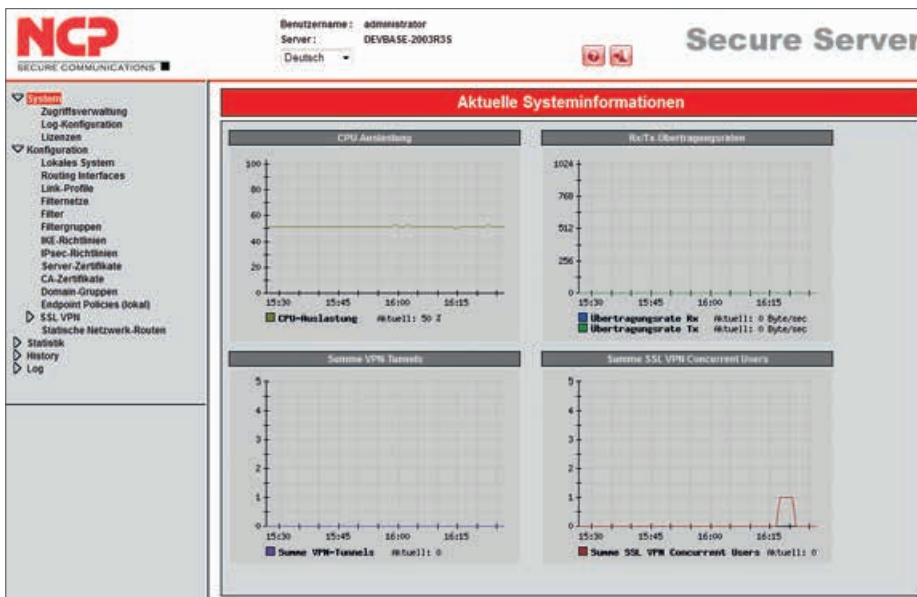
NCP
SECURE COMMUNICATIONS

Benutzername : administrator
Server : DEVBASE-2003R3S
Deutsch

Secure Server

System
Zugriffsverwaltung
Log-Konfiguration
Lizenzen
Konfiguration
Lokales System
Routing Interfaces
Link-Profile
Filternetze
Filter
Filtergruppen
IKE-Richtlinien
IPsec-Richtlinien
Server-Zertifikate
CA-Zertifikate
Domain-Gruppen
Endpoint Policies (lokal)
SSL VPN
Statische Netzwerk-Routen
Statistik
History
Log

Aktuelle Systeminformationen

CPU-Auslastung
100
80
60
40
20
0
15:30 15:45 16:00 16:15
CPU-Auslastung Aktuell: 50 %

Rx/Tx Übertragungsraten
1024
768
512
256
0
15:30 15:45 16:00 16:15
Übertragungsrate Rx Aktuell: 0 Byte/sec
Übertragungsrate Tx Aktuell: 0 Byte/sec

Summe VPN Tunnels
5
4
3
2
1
0
15:30 15:45 16:00 16:15
Summe VPN-Tunnels Aktuell: 0

Summe SSL VPN Concurrent Users
5
4
3
2
1
0
15:30 15:45 16:00 16:15
Summe SSL VPN Concurrent Users Aktuell: 0